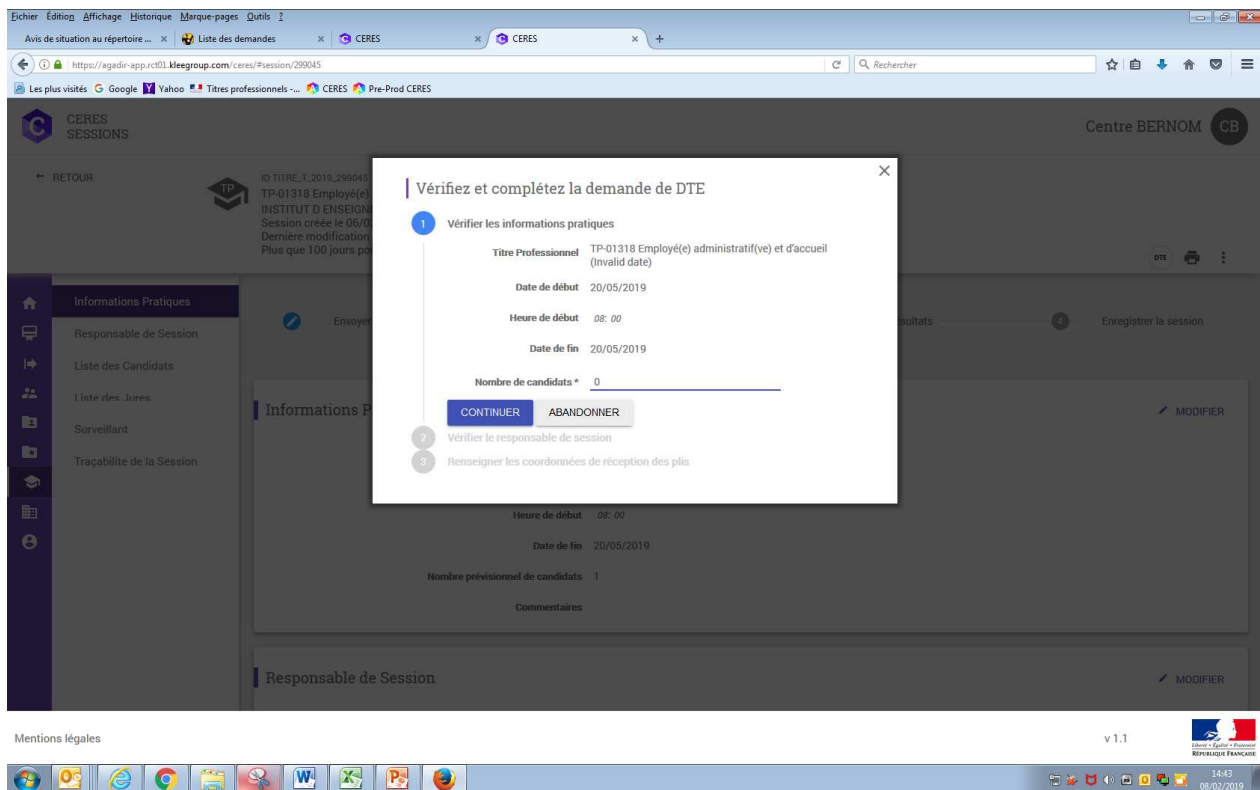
Fichier Édition Affichage Historique Marque-pages Outils ?

Avis de situation au répertoire ... × | Liste des demandes × | CERES × | CERES × | +

https://agadir-app.rct01.kleegroup.com/ceres/#session/299045

Rechercher

Les plus visités Google Yahoo Titres professionnels -... CERES Pre-Prod CERES

CERES SESSIONS

Centre BERNOM CB

← RETOUR

ID TITRE_T_2019_299045
TP-01318 Employé(e)
INSTITUT D ENSEIGN
Session créée le 06/0
Dernière modification
Plus que 100 jours po

DTE

Informations Pratiques
Responsable de Session
Liste des Candidats
Liste des Jures
Surveillant
Traçabilite de la Session

Envoyer

sultats

4 Enregistrer la session

Informations P

MODIFIER

Heure de début 08: 00

Date de fin 20/05/2019

Nombre prévisionnel de candidats 1

Commentaires

Responsable de Session

MODIFIER

Vérifiez et complétez la demande de DTE

1 Vérifier les informations pratiques

Titre Professionnel TP-01318 Employé(e) administratif(ve) et d'accueil (Invalid date)

Date de début 20/05/2019

Heure de début 08: 00

Date de fin 20/05/2019

Nombre de candidats * 0

CONTINUER ABANDONNER

2 Vérifier le responsable de session

3 Renseigner les coordonnées de réception des plis

Mentions légales

v 1.1

Liberté • Égalité • Fraternité
RÉPUBLIQUE FRANÇAISE

14:43
08/02/2019